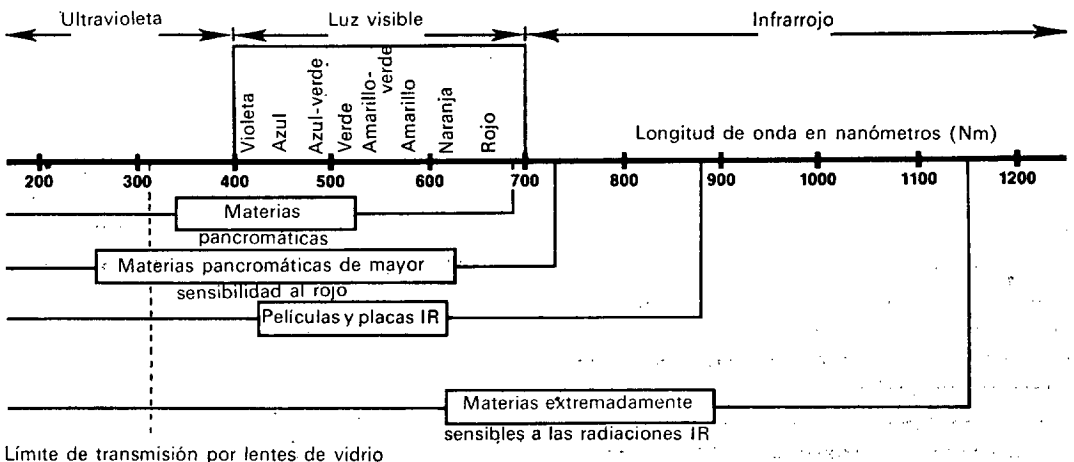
Ultravioleta

Luz visible

Infrarrojo

Violeta
Azul
Azul-verde
Verde
Amarillo-verde
Amarillo
Naranja
Rojo

Longitud de onda en nanómetros (Nm)

200 300 400 500 600 700 800 900 1000 1100 1200

Materias pancromáticas

Materias pancromáticas de mayor sensibilidad al rojo

Películas y placas IR

Materias extremadamente sensibles a las radiaciones IR

Límite de transmisión por lentes de vidrio